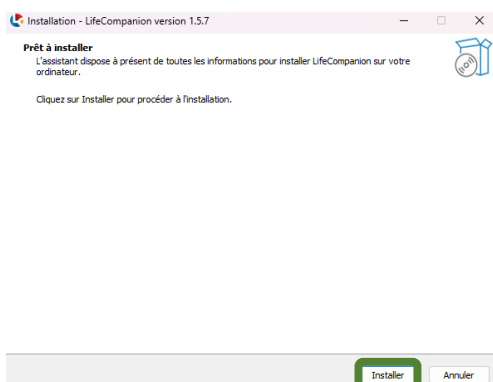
Installation - LifeCompanion version 1.5.7

Prêt à installer

L'assistant dispose à présent de toutes les informations pour installer LifeCompanion sur votre ordinateur.

Cliquez sur Installer pour procéder à l'installation.

Installer

Annuler